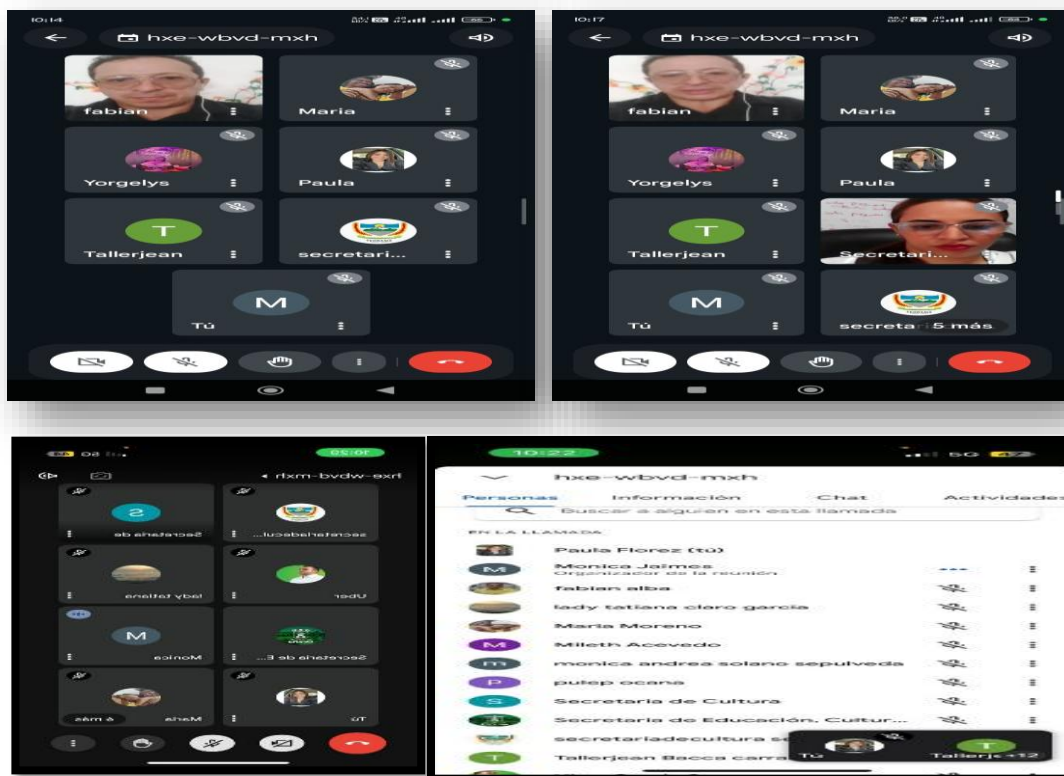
10:14

hxe-wbvd-mxh

fabian

Maria

Yorgelys

Paula

T

Tallerjean

secretari...

M

Tú

10:17

hxe-wbvd-mxh

fabian

Maria

Yorgelys

Paula

T

Tallerjean

Secretari...

M

Tú

secreta

5 más

10:20

hxe-wbvd-mxh

S

Secretaria de

secretariadecul...

lady tatiana

Uber

M

Monica

Secretaria de E...

María

6 más

Tú

10:22

5G

hxe-wbvd-mxh

Personas

Información

Chat

Actividades

Buscar a alguien en esta llamada

EN LA LLAMADA

Paula Florez (tú)

M

Monica Jaimes

Organizador de la reunión

fabian alba

lady tatiana claro garcia

Maria Moreno

M

Mileth Acevedo

m

monica andrea solano sepulveda

P

pulep ocana

S

Secretaria de Cultura

Secretaria de Educación, Cultur...

secretariadecultura se

T

Tallerjean Bacca carra

Tú

T

Tallerje +12